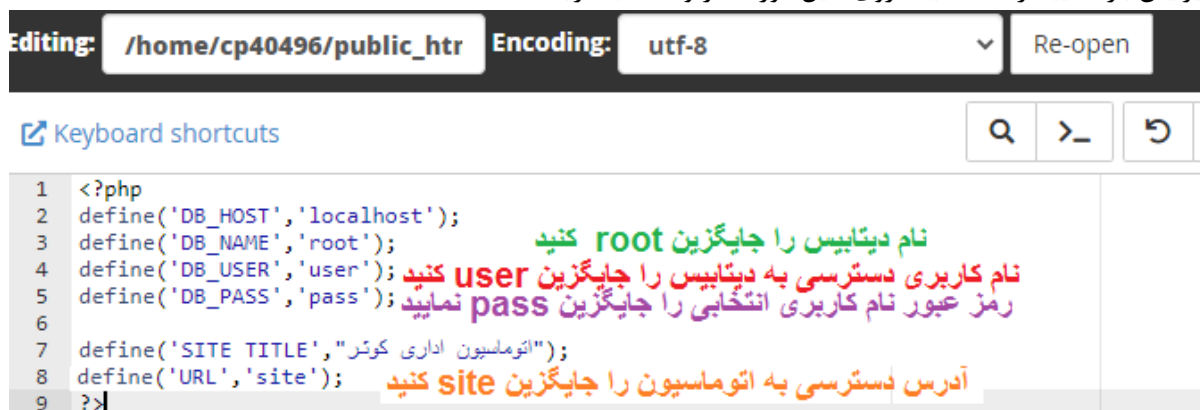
Editing: /home/cp40496/public_htr Encoding: utf-8 Re-open

Keyboard shortcuts

1 <?php
2 define('DB_HOST','localhost');
3 define('DB_NAME','root');
4 define('DB_USER','user');
5 define('DB_PASS','pass');
6
7 define('SITE TITLE',"اتوماسیون اداری کوثر");
8 define('URL','site');
9 ?>

نام دیتابیس را جایگزین root کنید
نام کاربری دسترسی به دیتابیس را جایگزین user کنید
رمز عبور نام کاربری انتخابی را جایگزین pass نمایید
آدرس دسترسی به اتوماسیون را جایگزین site کنید